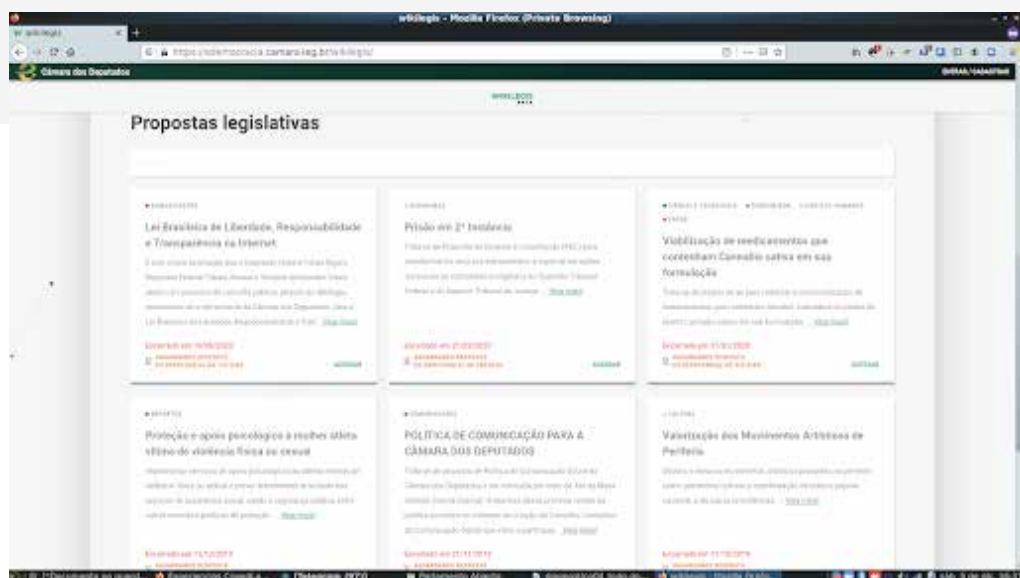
wikilegis - Mozilla Firefox (Private Browsing)

https://edemocracia.camara.leg.br/wikilegis/

Câmara dos Deputados

WIKILEGIS

Propostas legislativas

Lei Brasileira de Liberdade, Responsabilidade e Transparência na Internet

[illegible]

Encerrado em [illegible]

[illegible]

Prisão em 2ª Instância

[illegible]

Encerrado em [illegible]

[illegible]

Viabilização de medicamentos que contenham Cannabis sativa em sua formulação

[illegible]

Encerrado em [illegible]

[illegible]

Proteção e apoio psicológico à mulher atleta vítima de violência física ou sexual

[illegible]

Encerrado em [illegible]

POLÍTICA DE COMUNICAÇÃO PARA A CÂMARA DOS DEPUTADOS

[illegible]

Encerrado em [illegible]

Valorização dos Movimentos Artísticos de Periferia

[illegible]

Encerrado em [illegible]